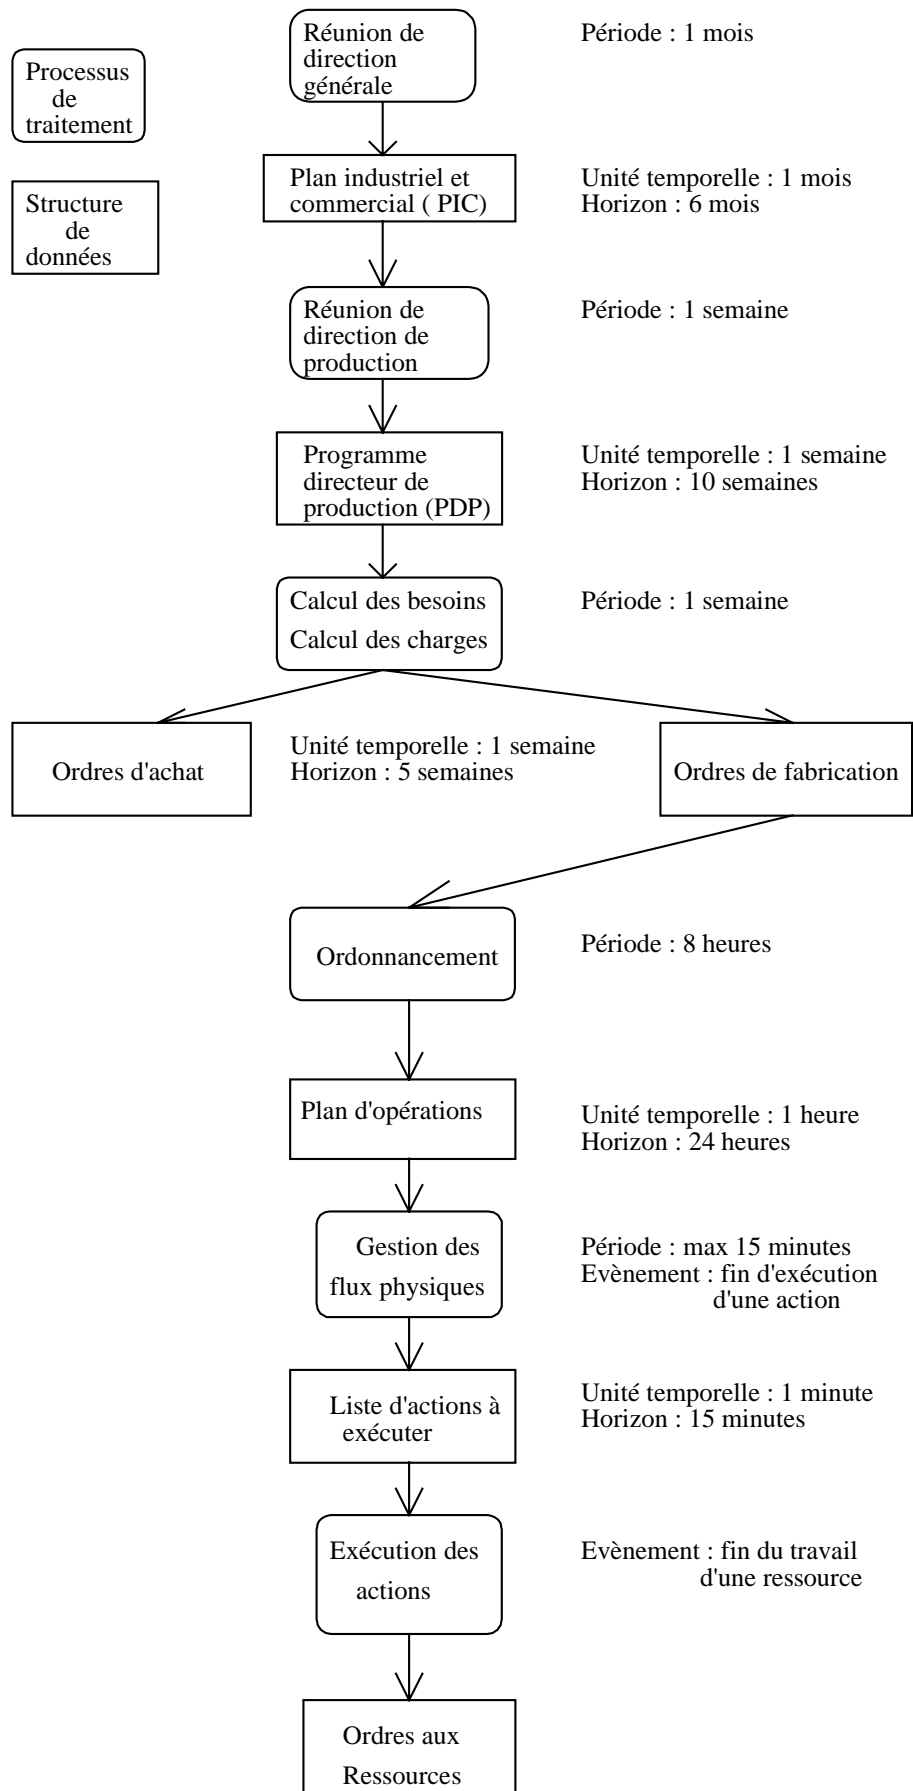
Processus de traitement

Structure de données

Réunion de direction générale

Période : 1 mois

Plan industriel et commercial ( PIC)

Unité temporelle : 1 mois
Horizon : 6 mois

Réunion de direction de production

Période : 1 semaine

Programme directeur de production (PDP)

Unité temporelle : 1 semaine
Horizon : 10 semaines

Calcul des besoins
Calcul des charges

Période : 1 semaine

Ordres d'achat

Unité temporelle : 1 semaine
Horizon : 5 semaines

Ordres de fabrication

Ordonnancement

Période : 8 heures

Plan d'opérations

Unité temporelle : 1 heure
Horizon : 24 heures

Gestion des flux physiques

Période : max 15 minutes
Evènement : fin d'exécution d'une action

Liste d'actions à exécuter

Unité temporelle : 1 minute
Horizon : 15 minutes

Exécution des actions

Evènement : fin du travail d'une ressource

Ordres aux Ressources